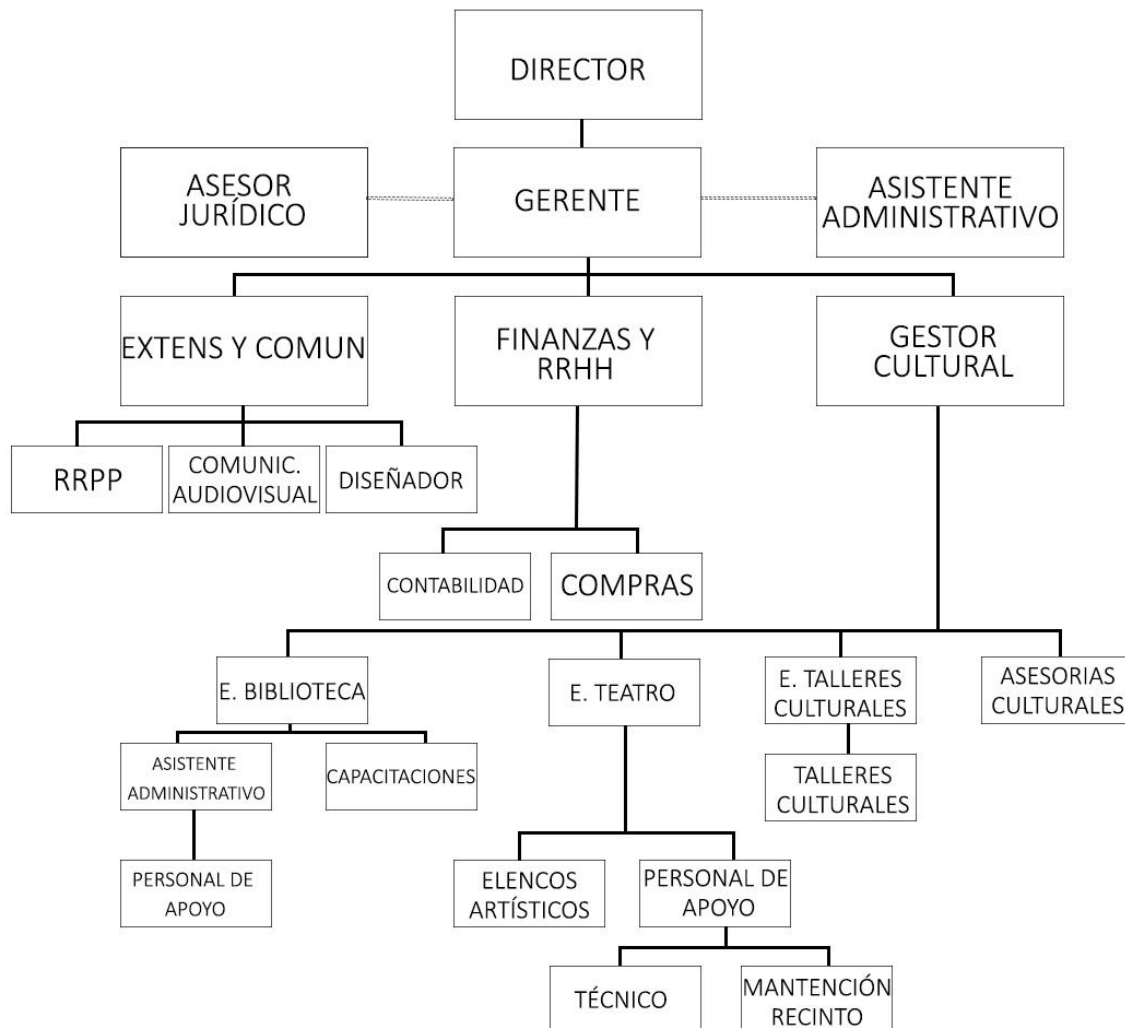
DIRECTOR

ASESOR JURÍDICO

GERENTE

ASISTENTE ADMINISTRATIVO

EXTENS Y COMUN

FINANZAS Y RRHH

GESTOR CULTURAL

RRPP

COMUNIC. AUDIOVISUAL

DISEÑADOR

CONTABILIDAD

COMPRAS

E. BIBLIOTECA

E. TEATRO

E. TALLERES CULTURALES

ASESORIAS CULTURALES

ASISTENTE ADMINISTRATIVO

CAPACITACIONES

TALLERES CULTURALES

PERSONAL DE APOYO

ELENCOS ARTÍSTICOS

PERSONAL DE APOYO

TÉCNICO

MANTENCIÓN RECINTO